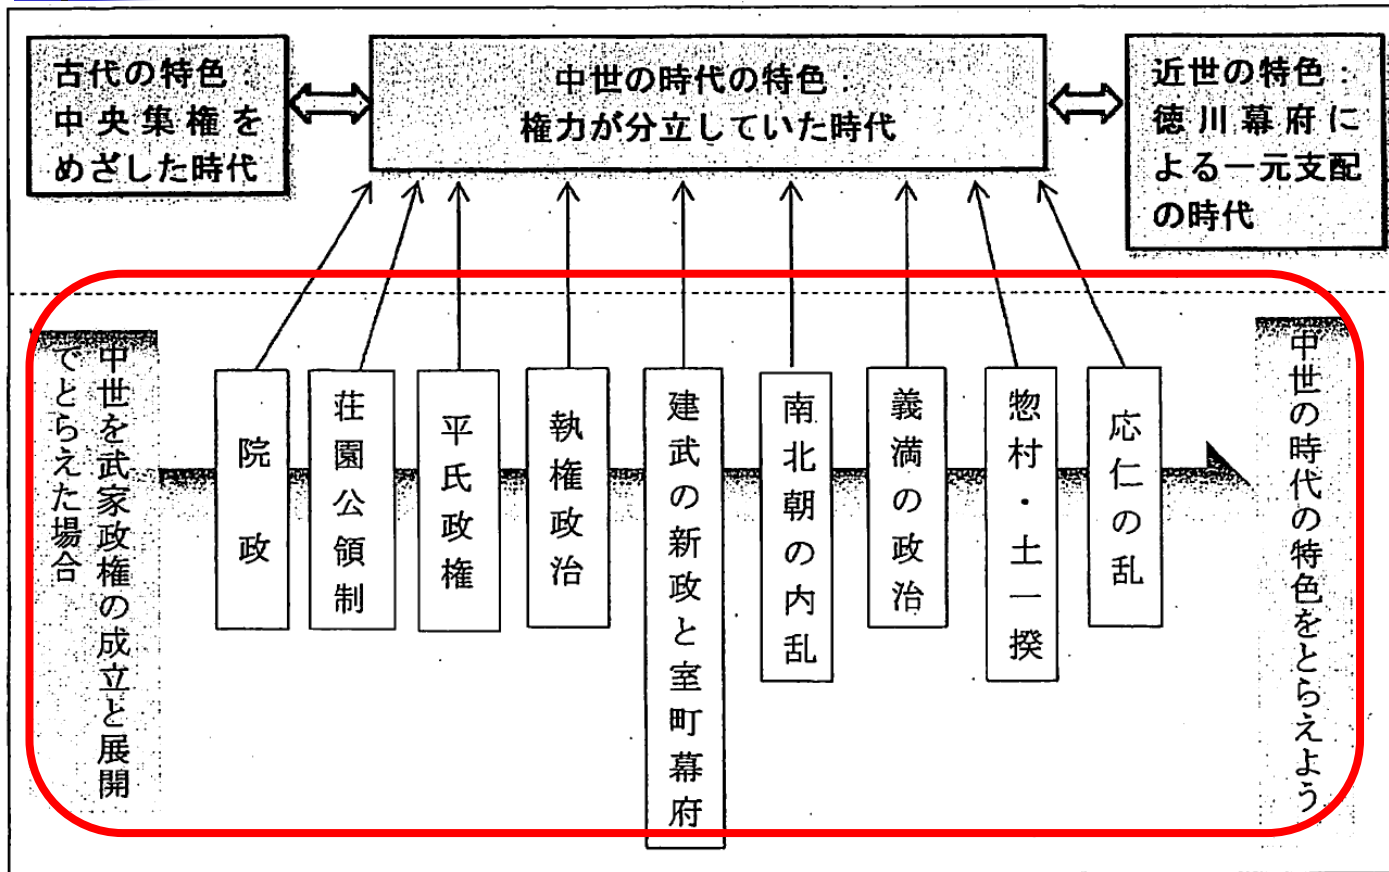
古代の特色：中央集権をめざした時代

中世の時代の特色：権力が分立していた時代

近世の特色：徳川幕府による一元支配の時代

中世を武家政権の成立と展開でとらえた場合

院政

荘園公領制

平氏政権

執権政治

建武の新政と室町幕府

南北朝の内乱

義満の政治

惣村・土一揆

応仁の乱

中世の時代の特色をとらえよう